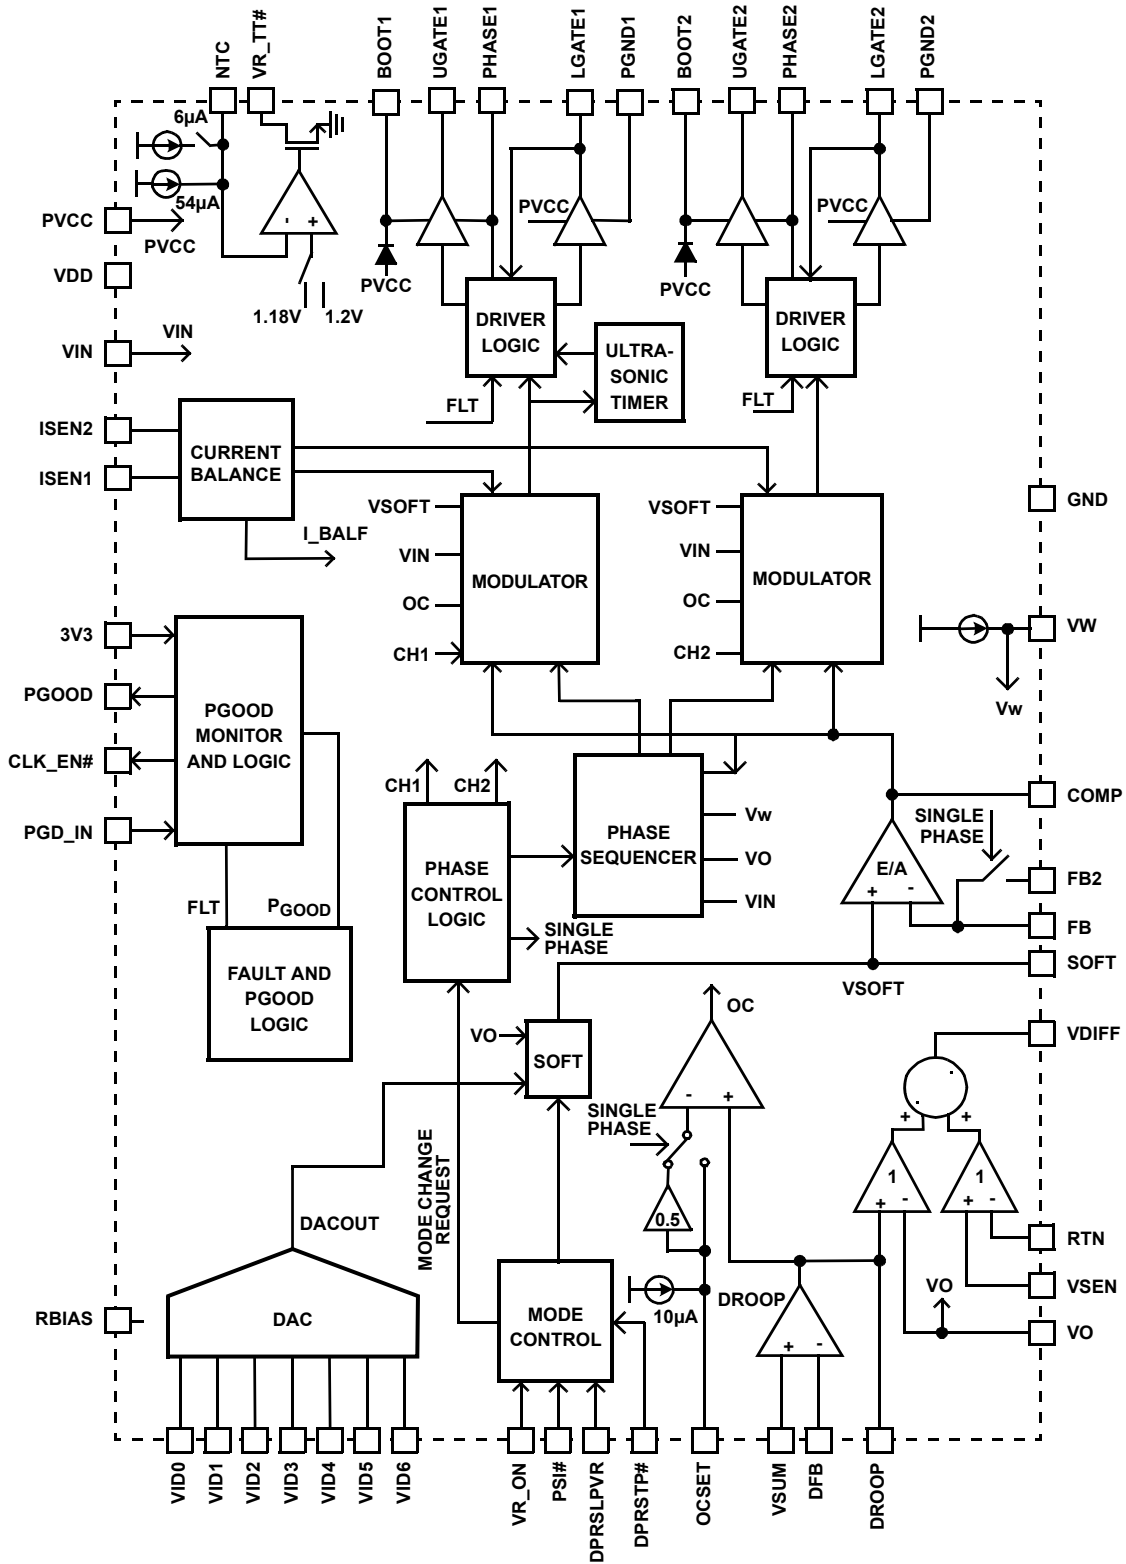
NTC
VR_TT#
BOOT1
UGATE1
PHASE1
LGATE1
PGND1
BOOT2
UGATE2
PHASE2
LGATE2
PGND2

6µA
54µA
PVCC
PVCC
VDD
1.18V
1.2V
PVCC
PVCC
PVCC
PVCC
VIN
VIN
DRIVER LOGIC
ULTRA-SONIC TIMER
DRIVER LOGIC
FLT
FLT
ISEN2
ISEN1
CURRENT BALANCE
I_BALF
GND
VSOFT
VIN
OC
CH1
MODULATOR
VSOFT
VIN
OC
CH2
MODULATOR
VW
Vw
3V3
PGOOD
CLK_EN#
PGD_IN
PGOOD MONITOR AND LOGIC
CH1
CH2
PHASE CONTROL LOGIC
PHASE SEQUENCER
Vw
VO
VIN
COMP
SINGLE PHASE
E/A
FB2
FB
SINGLE PHASE
SOFT
VSOFT
FLT
$P_{GOOD}$
FAULT AND PGOOD LOGIC
OC
VO
SOFT
VDIFF
SINGLE PHASE
0.5
1
1
RTN
VSEN
VO
VO
MODE CHANGE REQUEST
DACOUT
RBIAS
DAC
MODE CONTROL
10µA
DROOP
VID0
VID1
VID2
VID3
VID4
VID5
VID6
VR_ON
PSI#
DPRSLPVR
DPRSTP#
OCSET
VSUM
DFB
DROOP